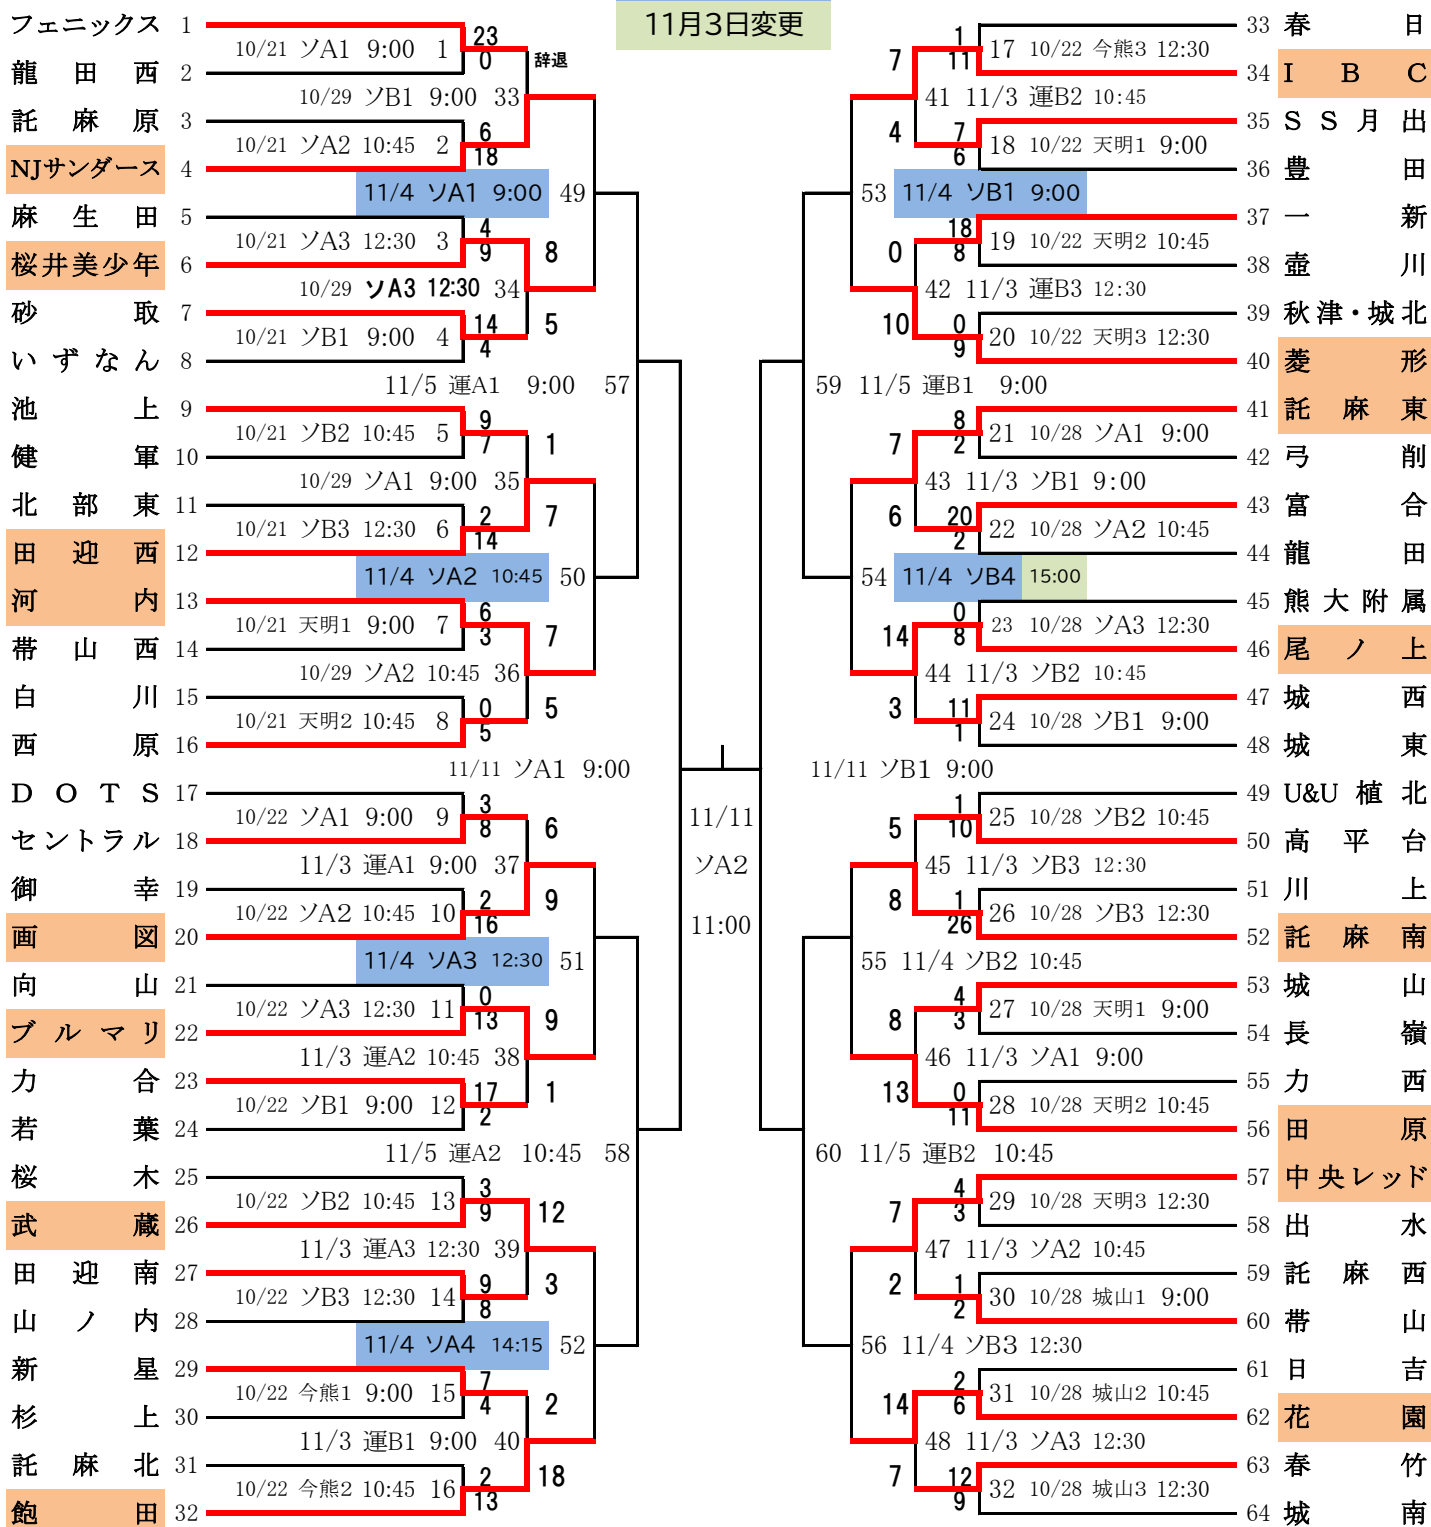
11月3日変更

フェニックス 1
龍田西 2
託麻原 3
NJサンダース 4
麻生田 5
桜井美少年 6
砂取 7
いずなん 8
池上 9
健軍 10
北部東 11
田迎西 12
河内 13
帯山西 14
白川 15
西原 16
DOTS 17
セントラル 18
御幸 19
画図 20
向山 21
ブルマリ 22
力合 23
若葉 24
桜木 25
武蔵 26
田迎南 27
山ノ内 28
新星 29
杉上 30
託麻北 31
飽田 32

10/21 ソA1 9:00 1
23
0
辞退
10/29 ソB1 9:00 33
10/21 ソA2 10:45 2
6
18
11/4 ソA1 9:00 49
10/21 ソA3 12:30 3
4
9
8
10/29 ソA3 12:30 34
10/21 ソB1 9:00 4
14
4
5
11/5 運A1 9:00 57
10/21 ソB2 10:45 5
9
7
1
10/29 ソA1 9:00 35
10/21 ソB3 12:30 6
2
14
7
11/4 ソA2 10:45 50
10/21 天明1 9:00 7
6
3
7
10/29 ソA2 10:45 36
10/21 天明2 10:45 8
0
5
5
11/11 ソA1 9:00
10/22 ソA1 9:00 9
3
8
6
11/3 運A1 9:00 37
10/22 ソA2 10:45 10
2
16
9
11/4 ソA3 12:30 51
10/22 ソA3 12:30 11
0
13
9
11/3 運A2 10:45 38
10/22 ソB1 9:00 12
17
2
1
11/5 運A2 10:45 58
10/22 ソB2 10:45 13
3
9
12
11/3 運A3 12:30 39
10/22 ソB3 12:30 14
9
8
3
11/4 ソA4 14:15 52
10/22 今熊1 9:00 15
7
4
2
11/3 運B1 9:00 40
10/22 今熊2 10:45 16
2
13
18

11/11
ソA2
11:00

1
11
17 10/22 今熊3 12:30
7
41 11/3 運B2 10:45
4
7
6
18 10/22 天明1 9:00
53 11/4 ソB1 9:00
18
8
19 10/22 天明2 10:45
0
42 11/3 運B3 12:30
10
0
9
20 10/22 天明3 12:30
59 11/5 運B1 9:00
8
2
21 10/28 ソA1 9:00
7
43 11/3 ソB1 9:00
6
20
2
22 10/28 ソA2 10:45
54 11/4 ソB4 15:00
0
8
23 10/28 ソA3 12:30
14
44 11/3 ソB2 10:45
3
11
1
24 10/28 ソB1 9:00
11/11 ソB1 9:00
1
10
25 10/28 ソB2 10:45
5
45 11/3 ソB3 12:30
8
1
26
26 10/28 ソB3 12:30
55 11/4 ソB2 10:45
4
3
27 10/28 天明1 9:00
8
46 11/3 ソA1 9:00
13
0
11
28 10/28 天明2 10:45
60 11/5 運B2 10:45
4
3
29 10/28 天明3 12:30
7
47 11/3 ソA2 10:45
2
1
2
30 10/28 城山1 9:00
56 11/4 ソB3 12:30
2
6
31 10/28 城山2 10:45
14
48 11/3 ソA3 12:30
7
12
9
32 10/28 城山3 12:30

33 春日
34 IBC
35 SS月出
36 豊田
37 一新
38 壺川
39 秋津・城北
40 菱形
41 託麻東
42 弓削
43 富合
44 龍田
45 熊大附属
46 尾ノ上
47 城西
48 城東
49 U&U植北
50 高平台
51 川上
52 託麻南
53 城山
54 長嶺
55 力西
56 田原
57 中央レッド
58 出水
59 託麻西
60 帯山
61 日吉
62 花園
63 春竹
64 城南